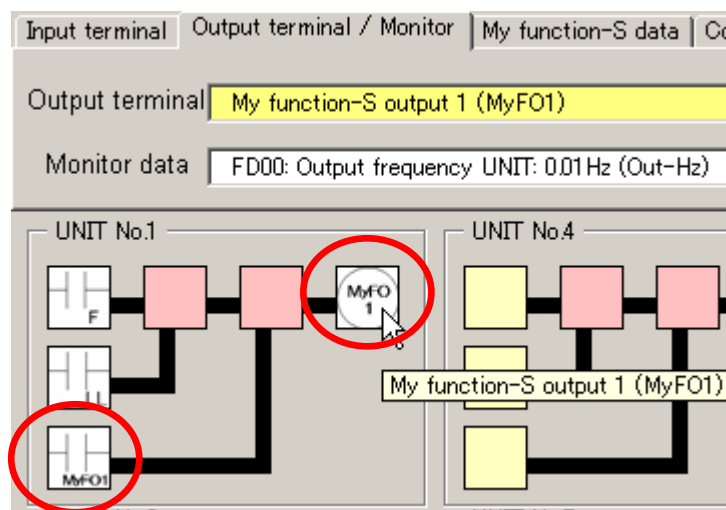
Input terminal | Output terminal / Monitor | My function-S data | Co

Output terminal My function-S output 1 (MyFO1)

Monitor data FD00: Output frequency UNIT: 0.01Hz (Out-Hz)

UNIT No.1

F

MyFO 1

MyFO1

UNIT No.4

My function-S output 1 (MyFO1)